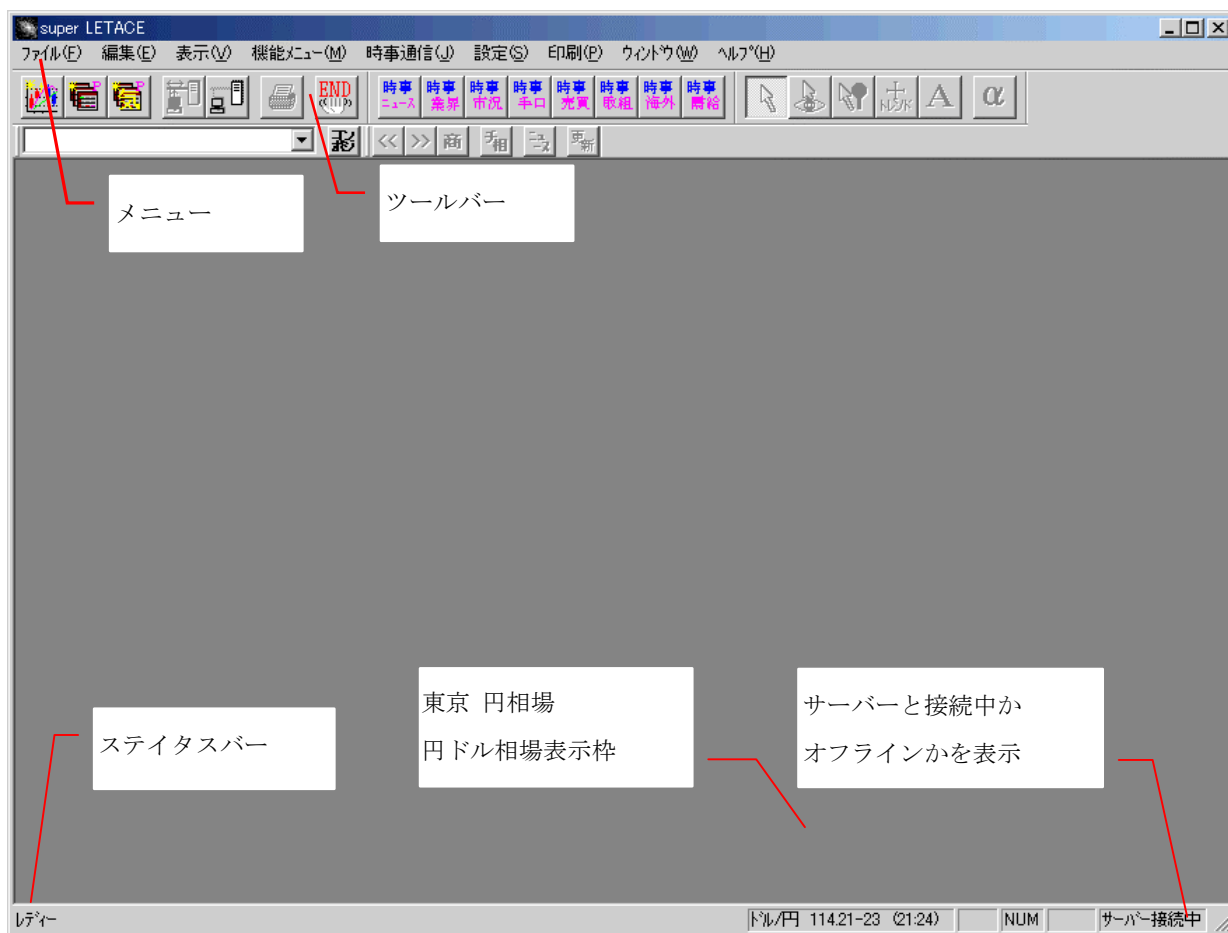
super LETACE

ファイル(F) 編集(E) 表示(V) 機能メニュー(M) 時事通信(J) 設定(S) 印刷(P) ウィンドウ(W) ヘルプ(H)

END

時事 ニュース 時事 業界 時事 市況 時事 手口 時事 売買 時事 取組 時事 海外 時事 需給

A α

<< >> 商 手相 ニュ 更新

メニュー

ツールバー

ステイタスバー

東京 円相場

円ドル相場表示枠

サーバーと接続中か

オフラインかを表示

レディー

ドル/円 114.21-23 (21:24) NUM サーバー接続中